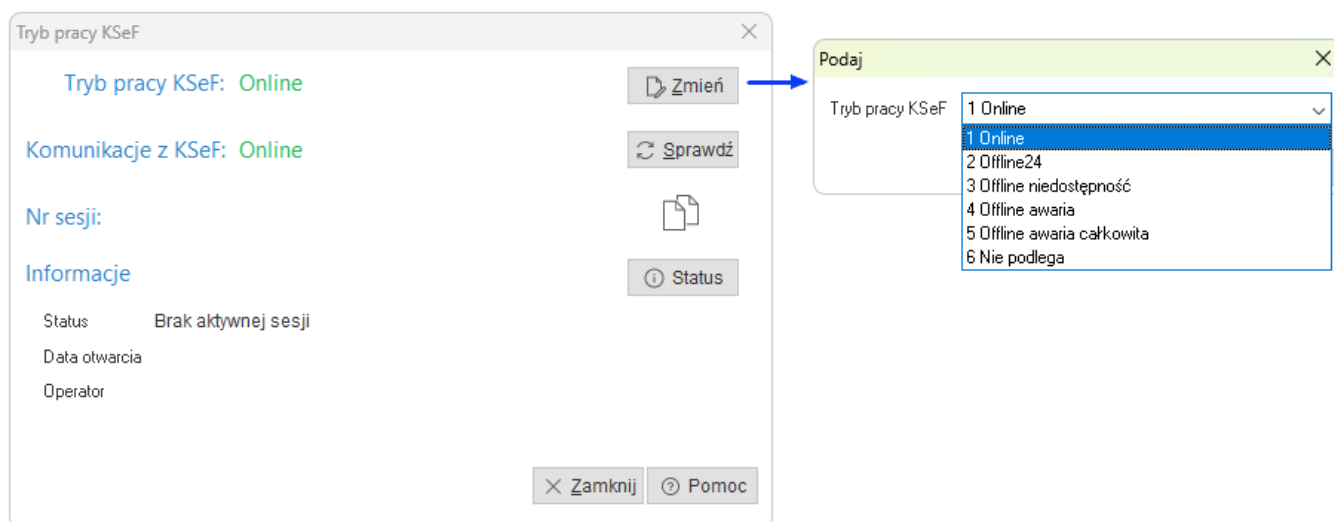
Tryb pracy KSeF

Tryb pracy KSeF: Online

Zmień

Komunikacje z KSeF: Online

Sprawdź

Nr sesji:

Informacje

Status

Status Brak aktywnej sesji

Data otwarcia

Operator

Zamknij

Pomoc

Podaj

Tryb pracy KSeF 1 Online

1 Online
2 Offline24
3 Offline niedostępność
4 Offline awaria
5 Offline awaria całkowita
6 Nie podlega